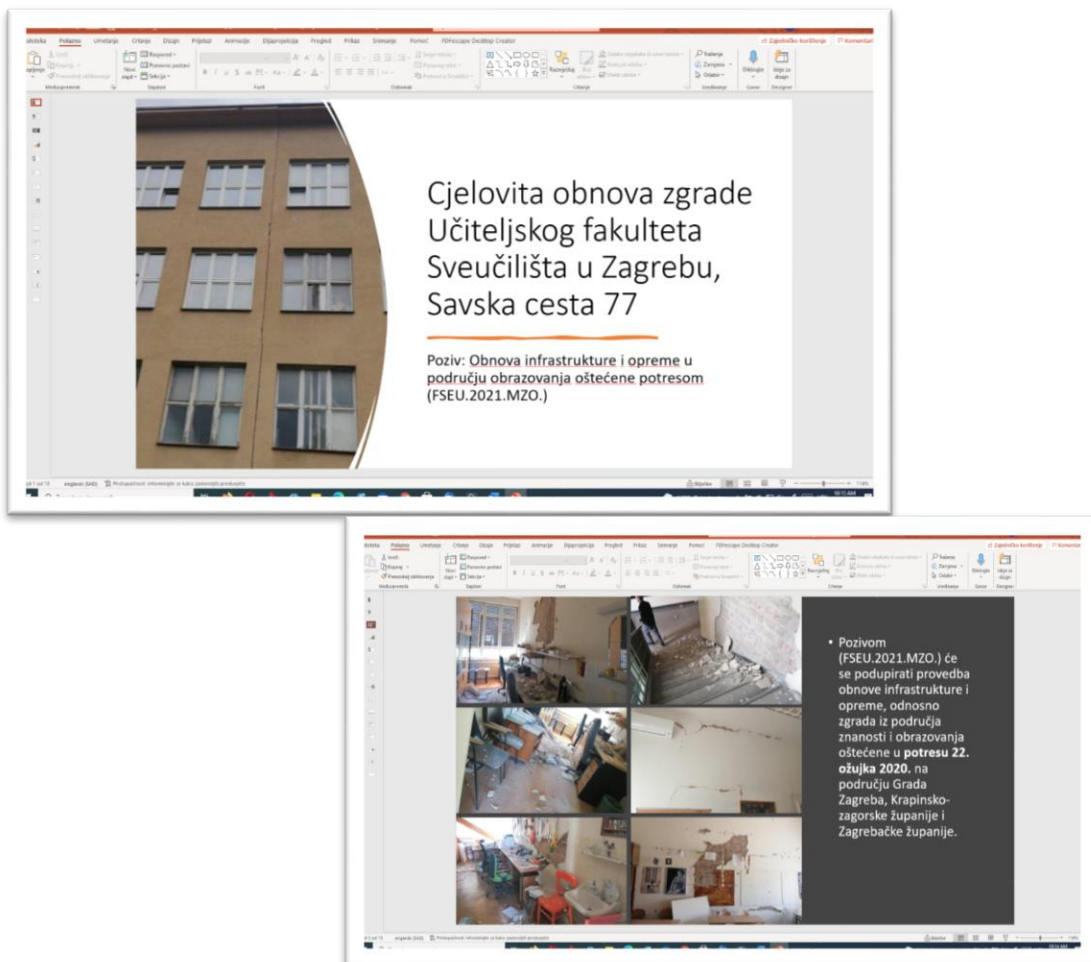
Datoteka Polazno Umetanje Crtanje Dizajn Prijelazi Animacije Dijaprojekcija Pregled Prikaz Snimanje Pomoć PDFescape Desktop Creator

Zajedničko korištenje Komentari

Međuspremnik Slajdovi Font Odlomak Crtanje Uređivanje Glas Dizajner

Cjelovita obnova zgrade Učiteljskog fakulteta Sveučilišta u Zagrebu, Savska cesta 77

Poziv: Obnova infrastrukture i opreme u području obrazovanja oštećene potresom (FSEU.2021.MZO.)

Bilješke

Datoteka Polazno Umetanje Crtanje Dizajn Prijelazi Animacije Dijaprojekcija Pregled Prikaz Snimanje Pomoć PDFescape Desktop Creator

Zajedničko korištenje Komentari

• Pozivom (FSEU.2021.MZO.) će se podupirati provedba obnove infrastrukture i opreme, odnosno zgrada iz područja znanosti i obrazovanja oštećene u **potresu 22. ožujka 2020.** na području Grada Zagreba, Krapinsko-zagorske županije i Zagrebačke županije.

Bilješke